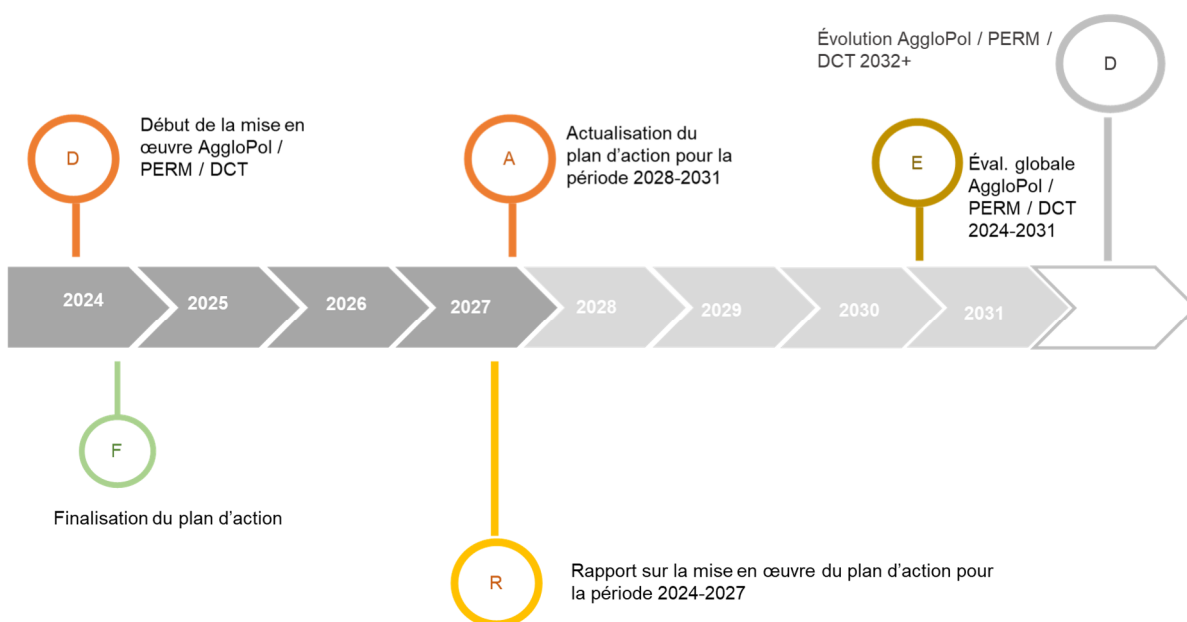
Évolution AggloPol / PERM / DCT 2032+

D

D

Début de la mise en œuvre AggloPol / PERM / DCT

A

Actualisation du plan d'action pour la période 2028-2031

E

Éval. globale AggloPol / PERM / DCT 2024-2031

2024

2025

2026

2027

2028

2029

2030

2031

F

Finalisation du plan d'action

R

Rapport sur la mise en œuvre du plan d'action pour la période 2024-2027